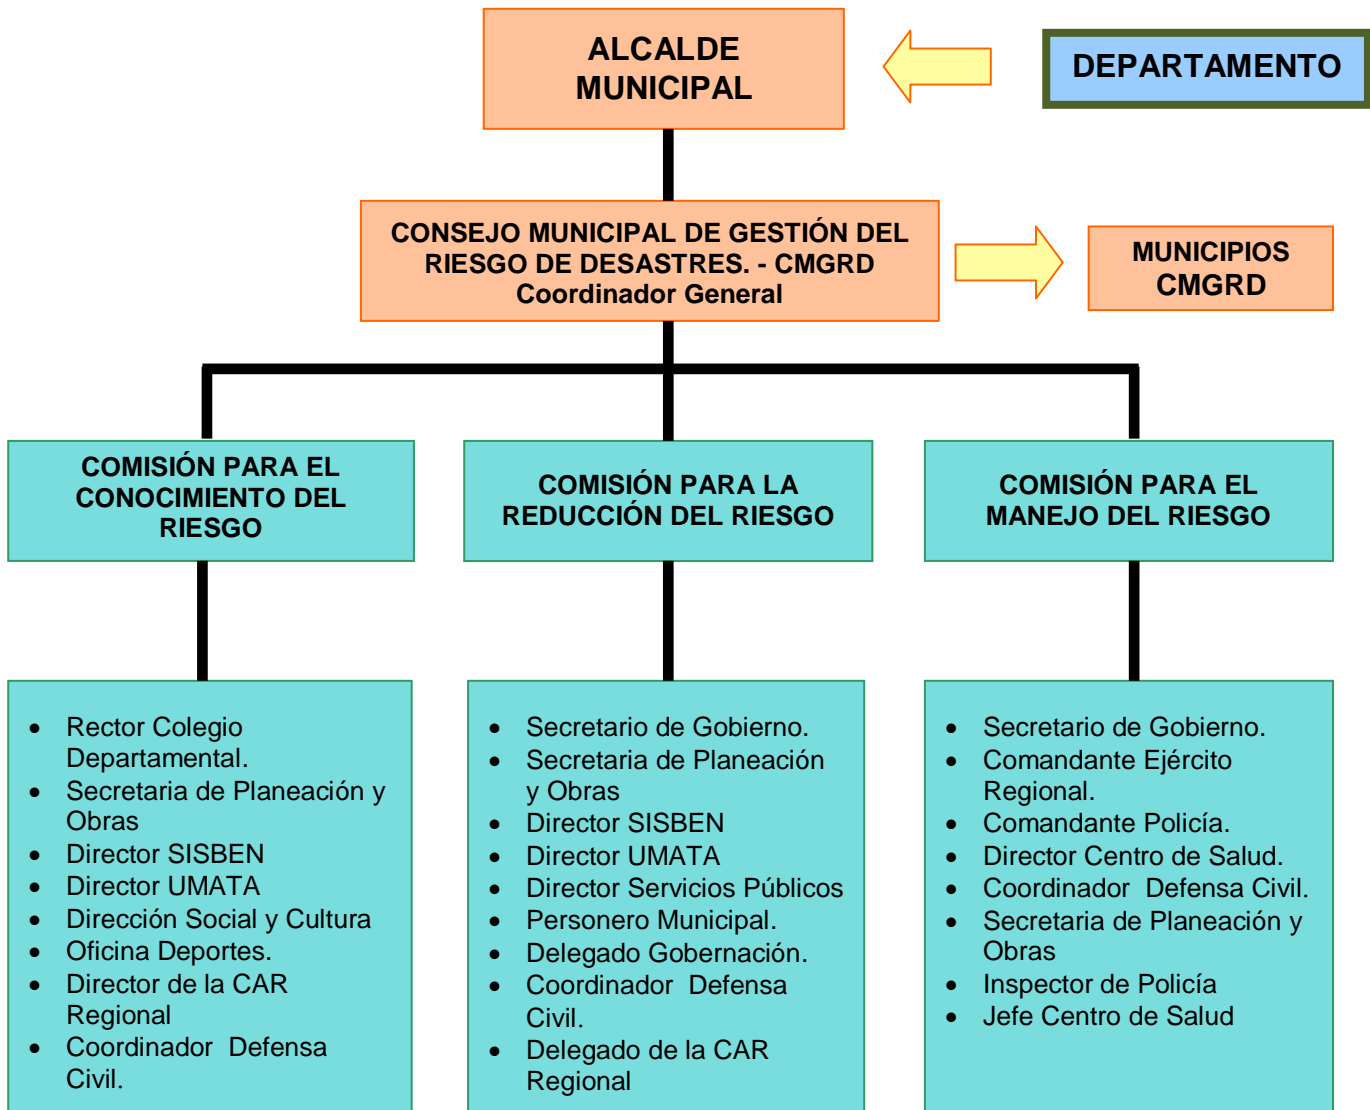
ALCALDE MUNICIPAL

DEPARTAMENTO

CONSEJO MUNICIPAL DE GESTIÓN DEL RIESGO DE DESASTRES. - CMGRD
Coordinador General

MUNICIPIOS CMGRD

COMISIÓN PARA EL CONOCIMIENTO DEL RIESGO

COMISIÓN PARA LA REDUCCIÓN DEL RIESGO

COMISIÓN PARA EL MANEJO DEL RIESGO

- Rector Colegio Departamental.
- Secretaria de Planeación y Obras
- Director SISBEN
- Director UMATA
- Dirección Social y Cultura
- Oficina Deportes.
- Director de la CAR Regional
- Coordinador Defensa Civil.

- Secretario de Gobierno.
- Secretaria de Planeación y Obras
- Director SISBEN
- Director UMATA
- Director Servicios Públicos
- Personero Municipal.
- Delegado Gobernación.
- Coordinador Defensa Civil.
- Delegado de la CAR Regional

- Secretario de Gobierno.
- Comandante Ejército Regional.
- Comandante Policía.
- Director Centro de Salud.
- Coordinador Defensa Civil.
- Secretaria de Planeación y Obras
- Inspector de Policía
- Jefe Centro de Salud